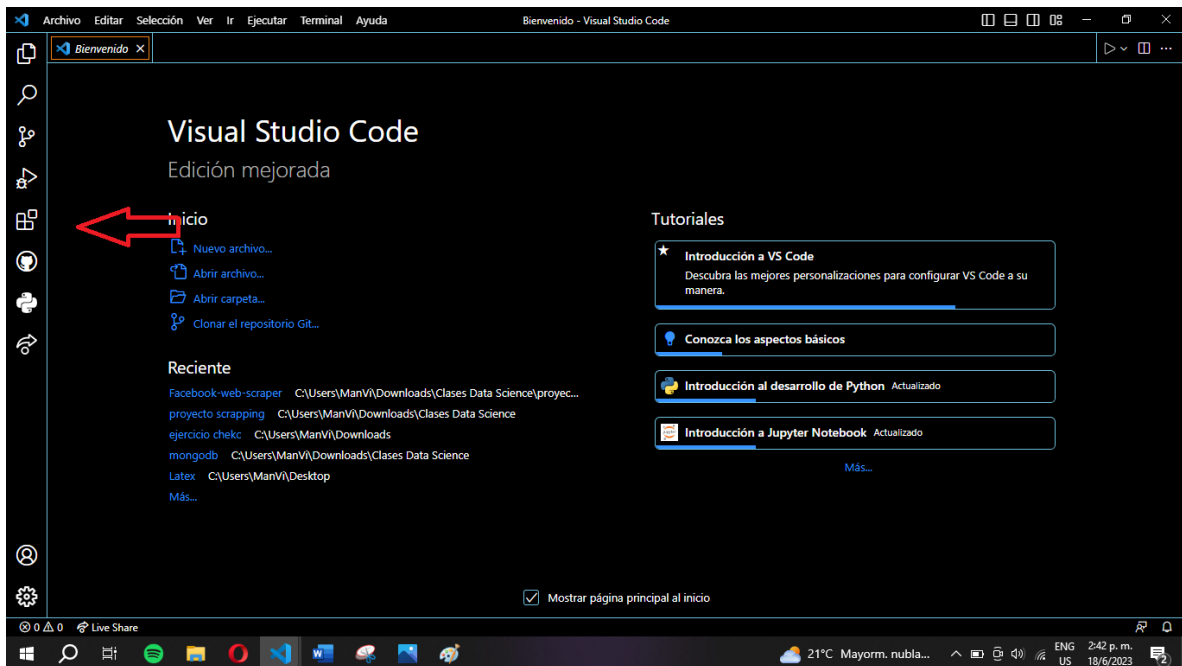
Archivo Editar Selección Ver Ir Ejecutar Terminal Ayuda

Bienvenido - Visual Studio Code

Bienvenido ×

Visual Studio Code

Edición mejorada

Inicio

Nuevo archivo...

Abrir archivo...

Abrir carpeta...

Clonar el repositorio Git...

Reciente

Facebook-web-scraper C:\Users\ManVi\Downloads\Clases Data Science\proyec...

proyecto scrapping C:\Users\ManVi\Downloads\Clases Data Science

ejercicio chekc C:\Users\ManVi\Downloads

mongodb C:\Users\ManVi\Downloads\Clases Data Science

Latex C:\Users\ManVi\Desktop

Más...

Tutoriales

Introducción a VS Code

Descubra las mejores personalizaciones para configurar VS Code a su manera.

Conozca los aspectos básicos

Introducción al desarrollo de Python Actualizado

Introducción a Jupyter Notebook Actualizado

Más...

Mostrar página principal al inicio

⊗ 0 ⚠ 0 Live Share

21°C Mayorm. nubla... ENG US 2:42 p. m. 18/6/2023